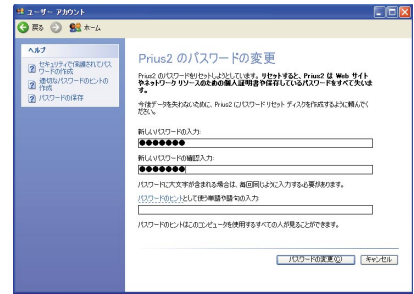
ユーザー アカウント

戻る ホーム

ヘルプ

セキュリティで保護されたパスワードの作成

適切なパスワードのヒントの作成

パスワードの保存

Prius2 のパスワードの変更

Prius2 のパスワードをリセットしようとしています。リセットすると、Prius2 は Web サイトやネットワーク リソースのための個人証明書や保存しているパスワードをすべて失います。

今後データを失わないために、Prius2 にパスワード リセット ディスクを作成するように頼んでください。

新しいパスワードの入力:

●●●●●●●

新しいパスワードの確認入力:

●●●●●●●

パスワードに大文字が含まれる場合は、毎回同じように入力する必要があります。

パスワードのヒントとして使う単語や語句の入力:

パスワードのヒントはこのコンピュータを使用するすべての人が見ることができます。

パスワードの変更(O)

キャンセル